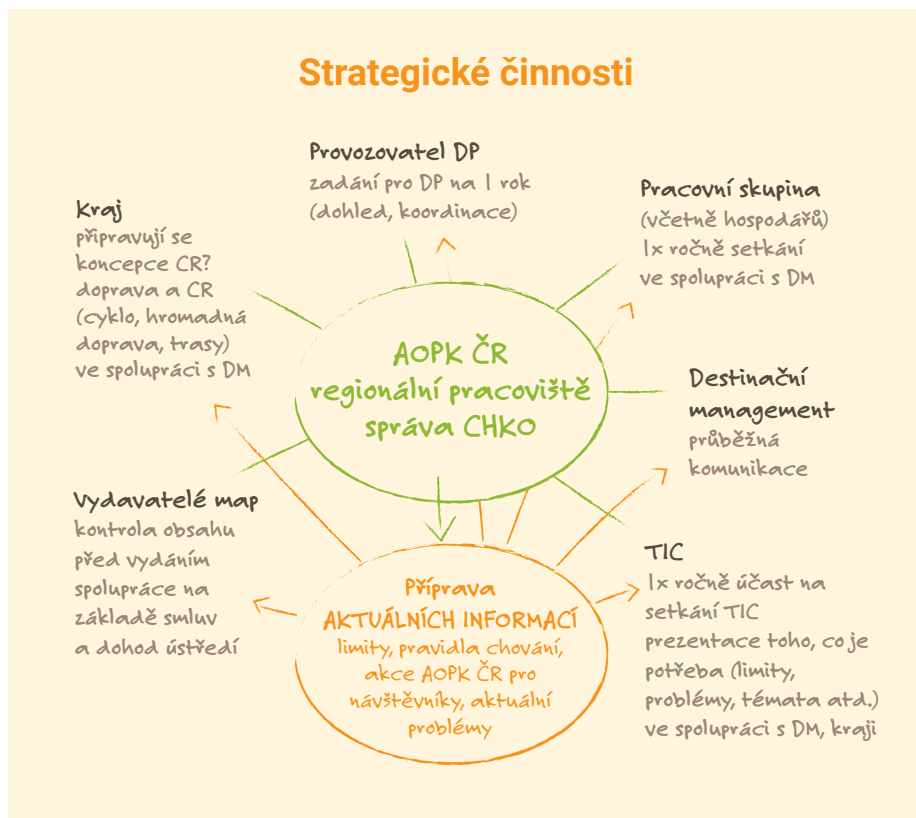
Strategické činnosti

Provozovatel DP
zadání pro DP na 1 rok
(dohled, koordinace)

Kraj
připravují se
koncepce CR?
doprava a CR
(cyklo, hromadná
doprava, trasy)
ve spolupráci s DM

Pracovní skupina
(včetně hospodářů)
1x ročně setkání
ve spolupráci s DM

AOPK ČR
regionální pracoviště
správa CHKO

Destinační
management
průběžná
komunikace

Vydavatelé map
kontrola obsahu
před vydáním
spolupráce na
základě smluv
a dohod ústředí

TIC
1x ročně účast na
setkání TIC
prezentace toho, co je
potřeba (limity,
problémy, témata atd.)
ve spolupráci s DM, kraji

Příprava
AKTUÁLNÍCH INFORMACÍ
limity, pravidla chování,
akce AOPK ČR pro
návštěvníky, aktuální
problémy